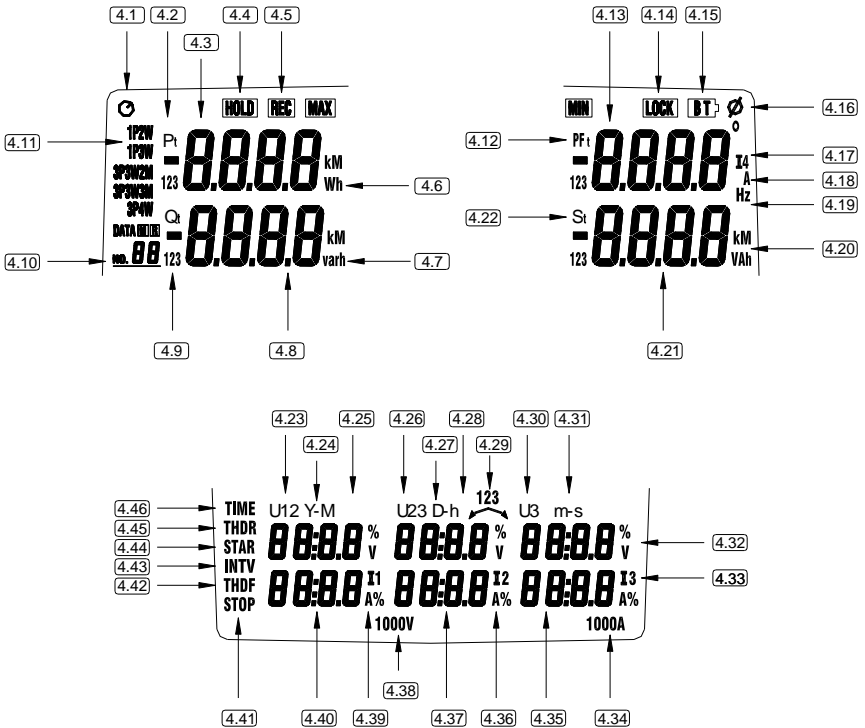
4.1 4.2 4.3 4.4 4.5

HOLD REC MAX

4.11 1P2W 1P3W 3P3W2M 3P3W3M 3P4W DATA

Pt
- 8.8.8.8 kM
123 Wh 4.6

Qt
- 8.8.8.8 kM
123 varh 4.7

4.10 no. 88

4.9 4.8

4.13 4.14 4.15

MIN LOCK BT Ø 4.16
°

4.12 PFt
- 8.8.8.8 I4 4.17
123 A 4.18
Hz 4.19

4.22 St
- 8.8.8.8 kM
123 VAh 4.20

4.21

4.23 4.24 4.25 4.26 4.27 4.28 4.29 4.30 4.31

U12 Y-M U23 D-h 123 U3 m-s

4.46 TIME
4.45 THDR 88:8.8 % 88:8.8 % 88:8.8 % 4.32
4.44 STAR V V V
4.43 INTV
4.42 THDF 88:8.8 I1 88:8.8 I2 88:8.8 I3 4.33
STOP A% A% A%
1000V 1000A

4.38

4.41 4.40 4.39 4.37 4.36 4.35 4.34